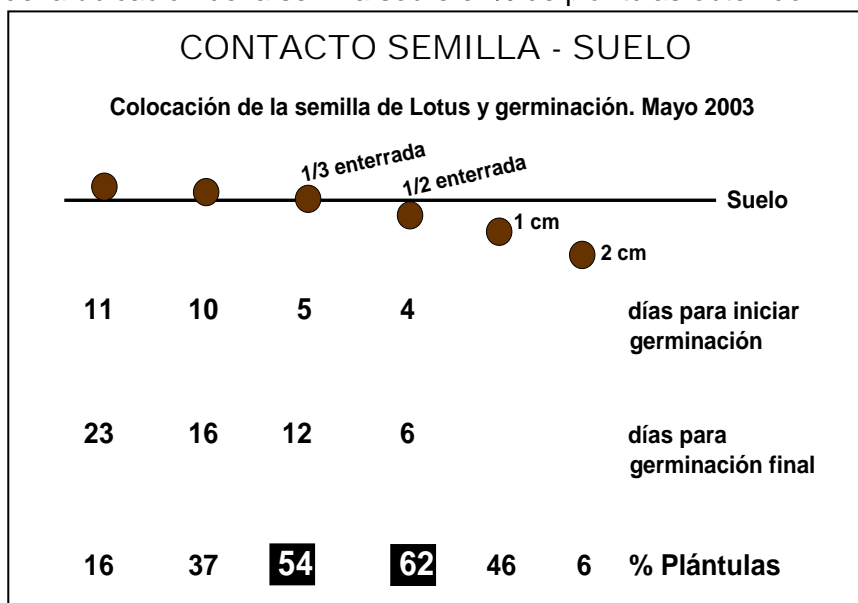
CONTACTO SEMILLA - SUELO

Colocación de la semilla de Lotus y germinación. Mayo 2003

1/3 enterrada

1/2 enterrada

Suelo

1 cm

2 cm

| | | | | | | |
|---|---|---|---|---|---|---|
| 11 | 10 | 5 | 4 | | | días para iniciar germinación |
| 23 | 16 | 12 | 6 | | | días para germinación final |
| 16 | 37 | 54 | 62 | 46 | 6 | % Plántulas |